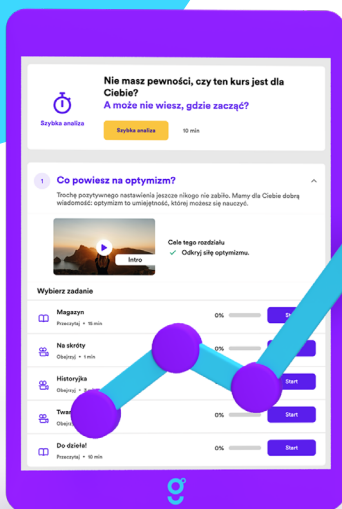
Szybka analiza

Nie masz pewności, czy ten kurs jest dla Ciebie?

A może nie wiesz, gdzie zacząć?

Szybka analiza

10 min

1

Co powiesz na optymizm?

Trochę pozytywnego nastawienia jeszcze nikogo nie zabiło. Mamy dla Ciebie dobrą wiadomość: optymizm to umiejętność, której możesz się nauczyć.

Intro

Cele tego rozdziału

Odkryj siłę optymizmu.

Wybierz zadanie

Magazyn

Przeczytaj • 16 min

0%

St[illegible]

Na skróty

Obejrzyj • 1 min

0%

Historyjka

Obejrzyj • 1 min

0%

Start

Twa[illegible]

Obejrzyj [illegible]

0%

Start

Do dzieła!

Przeczytaj • 10 min

0%

Start